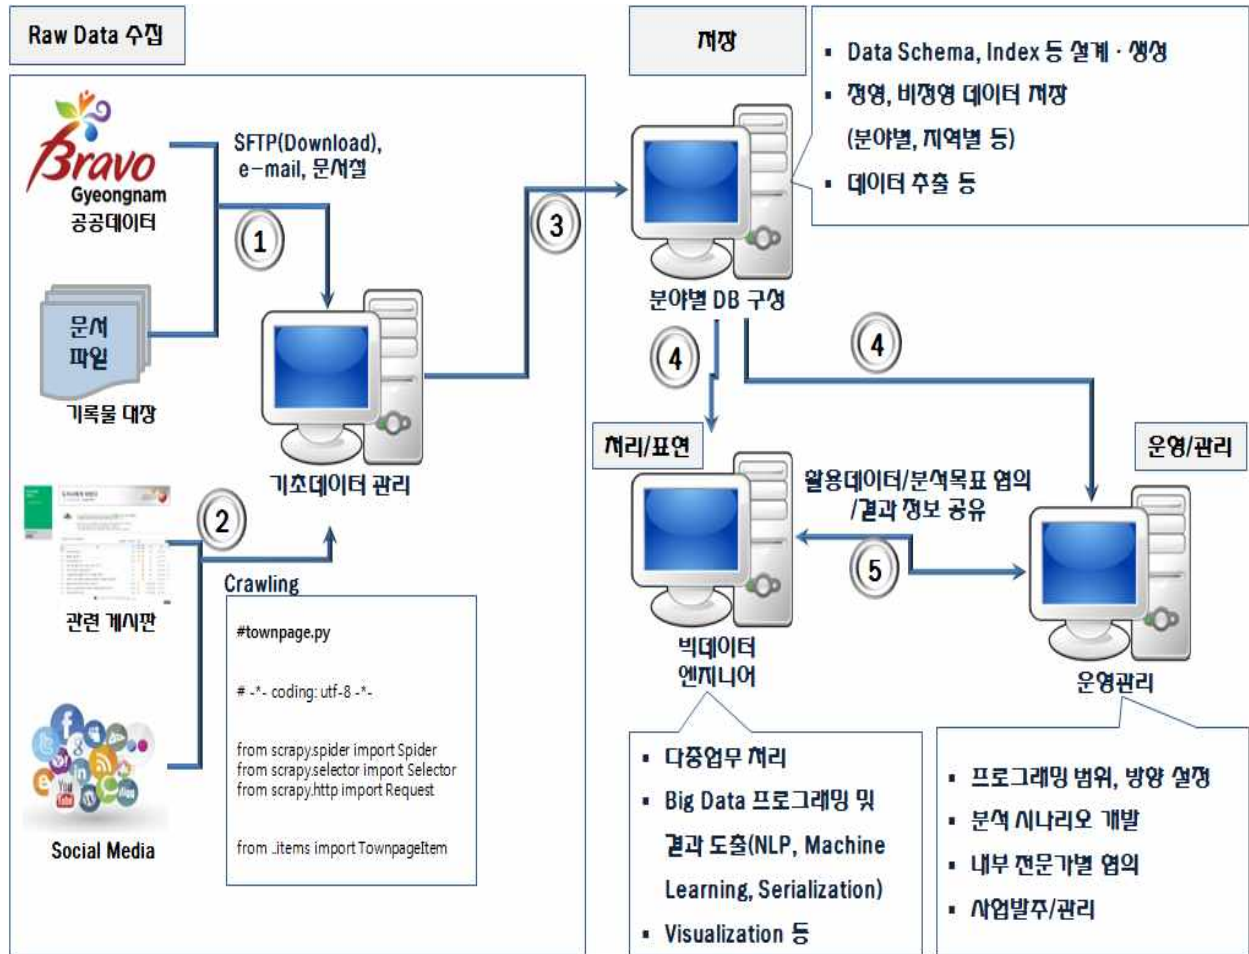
Raw Data 수집

Bravo Gyeongnam
공공데이터

문서 파일

기록물 대장

SFTP(Download), e-mail, 문서철

1

기초데이터 관리

2

관련 게시판

Crawling

#townpage.py

# -*- coding: utf-8 -*-

from scrapy.spider import Spider
from scrapy.selector import Selector
from scrapy.http import Request

from .items import TownpageItem

Social Media

3

저장

분야별 DB 구성

▪ Data Schema, Index 등 설계 · 생성
▪ 정형, 비정형 데이터 저장 (분야별, 지역별 등)
▪ 데이터 추출 등

4

4

처리/표현

빅데이터 엔지니어

활용데이터/분석목표 협의 /결과 정보 공유

5

운영/관리

운영관리

▪ 다중업무 처리
▪ Big Data 프로그래밍 및 결과 도출(NLP, Machine Learning, Serialization)
▪ Visualization 등

▪ 프로그래밍 범위, 방향 설정
▪ 분석 시나리오 개발
▪ 내부 전문가별 협의
▪ 사업발주/관리